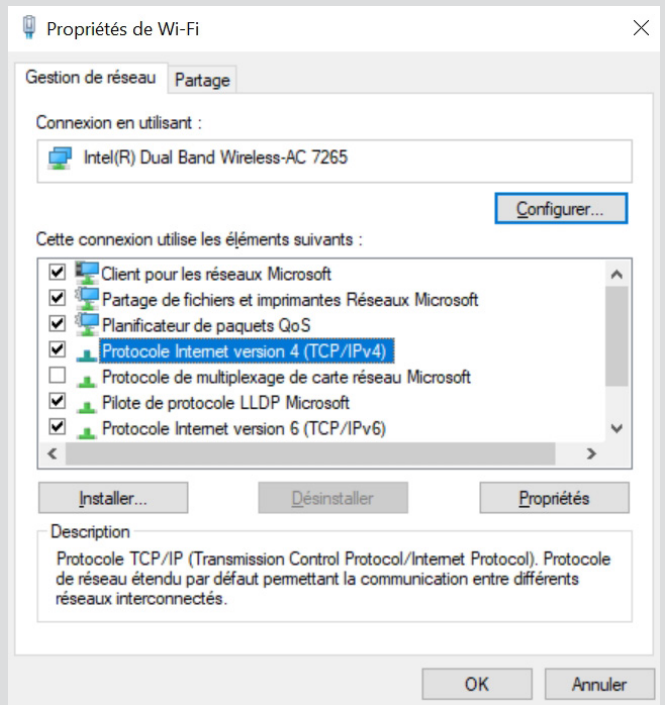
Propriétés de Wi-Fi

Gestion de réseau | Partage

Connexion en utilisant :

Intel(R) Dual Band Wireless-AC 7265

Configurer...

Cette connexion utilise les éléments suivants :

Client pour les réseaux Microsoft
Partage de fichiers et imprimantes Réseaux Microsoft
Planificateur de paquets QoS
Protocole Internet version 4 (TCP/IPv4)
Protocole de multiplexage de carte réseau Microsoft
Pilote de protocole LLDP Microsoft
Protocole Internet version 6 (TCP/IPv6)

Installer... | Désinstaller | Propriétés

Description

Protocole TCP/IP (Transmission Control Protocol/Internet Protocol). Protocole de réseau étendu par défaut permettant la communication entre différents réseaux interconnectés.

OK | Annuler